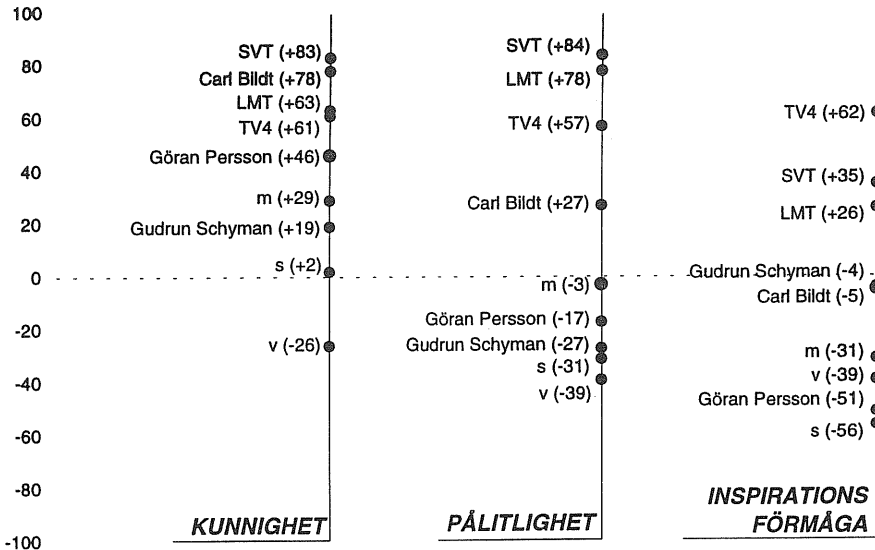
100
80
60
40
20
0
-20
-40
-60
-80
-100

SVT (+83)
Carl Bildt (+78)
LMT (+63)
TV4 (+61)
Göran Persson (+46)
m (+29)
Gudrun Schyman (+19)
s (+2)
v (-26)
KUNNIGHET

SVT (+84)
LMT (+78)
TV4 (+57)
Carl Bildt (+27)
m (-3)
Göran Persson (-17)
Gudrun Schyman (-27)
s (-31)
v (-39)
PÅLITLIGHET

TV4 (+62)
SVT (+35)
LMT (+26)
Gudrun Schyman (-4)
Carl Bildt (-5)
m (-31)
v (-39)
Göran Persson (-51)
s (-56)
INSPIRATIONS FÖRMÅGA